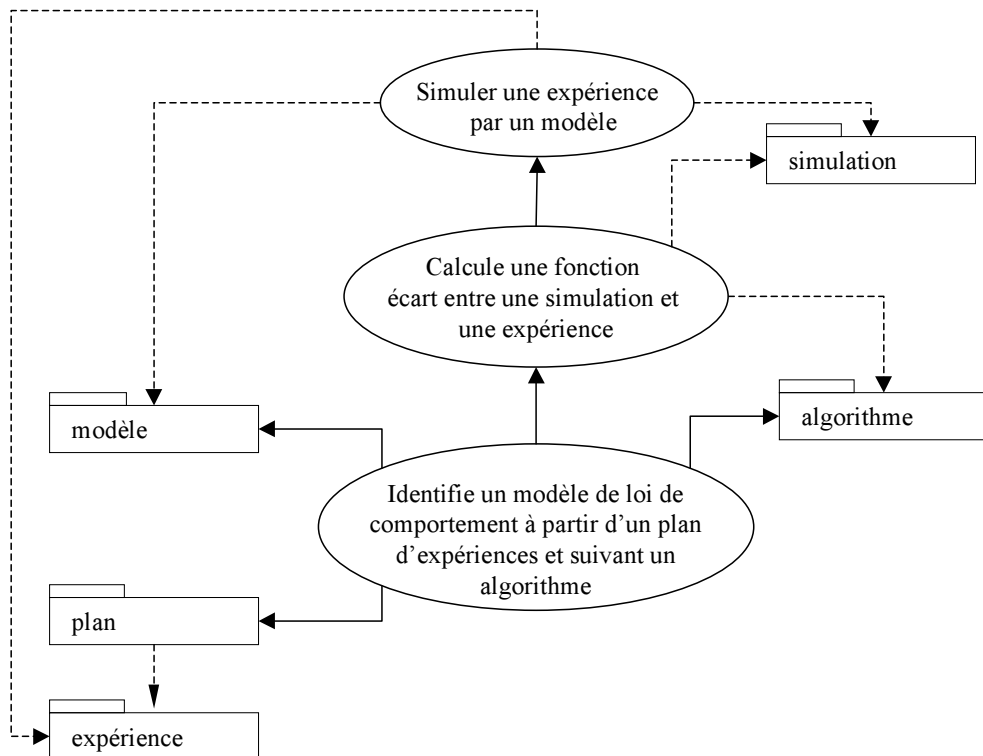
Simuler une expérience par un modèle

simulation

Calcule une fonction écart entre une simulation et une expérience

modèle

algorithme

Identifie un modèle de loi de comportement à partir d'un plan d'expériences et suivant un algorithme

plan

expérience